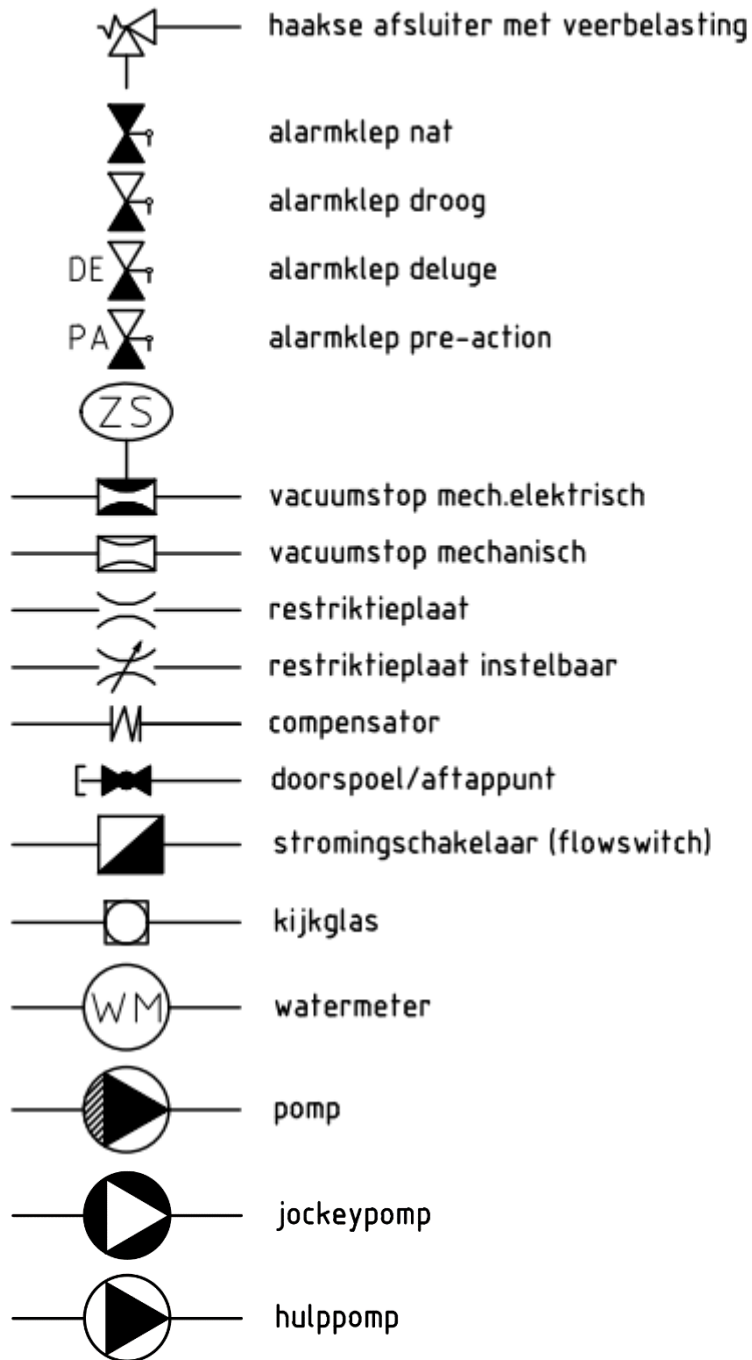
haakse afsluiter met veerbelasting

alarmklep nat

alarmklep droog

DE alarmklep deluge

PA alarmklep pre-action

ZS

vacuumstop mech.elektrisch

vacuumstop mechanisch

restriktieplaat

restriktieplaat instelbaar

compensator

doorspoel/aftappunt

stromingschakelaar (flowswitch)

kijkglas

WM watermeter

pomp

jockeypomp

hulppomp